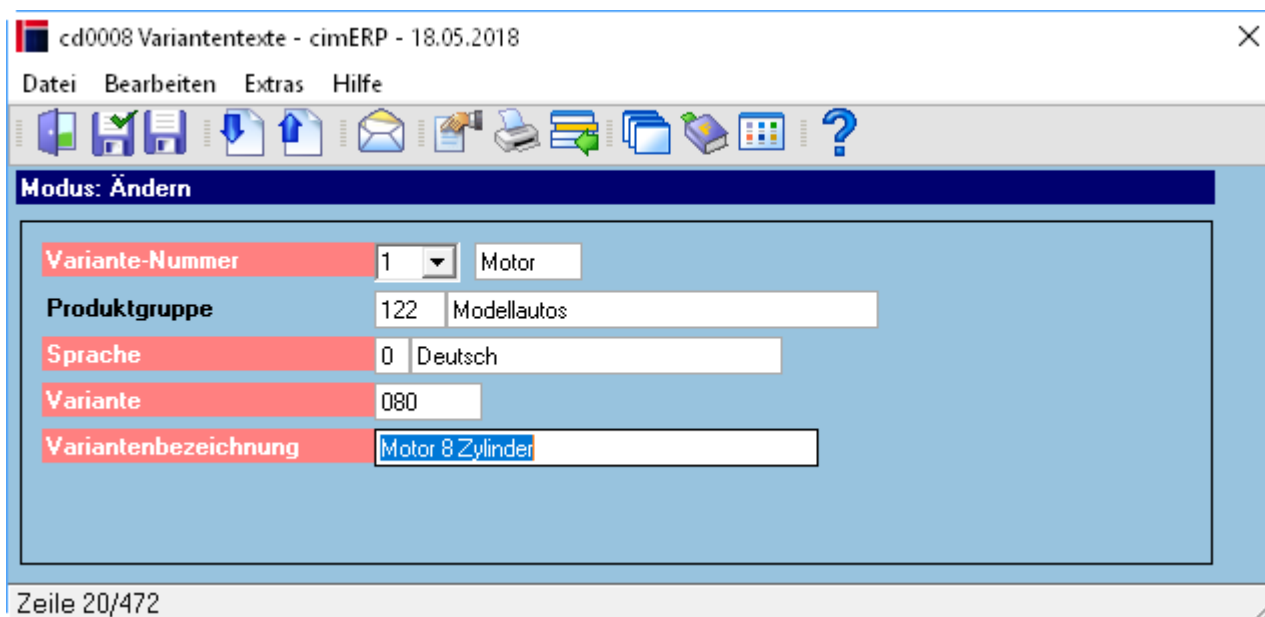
cd0008 Variantentexte - cimERP - 18.05.2018

Datei Bearbeiten Extras Hilfe

Modus: Ändern

| | | |
|---|---|---|
| Variante-Nummer | 1 | Motor |
| Produktgruppe | 122 | Modellautos |
| Sprache | 0 | Deutsch |
| Variante | 080 | |
| Variantenbezeichnung | Motor 8 Zylinder | |

Zeile 20/472